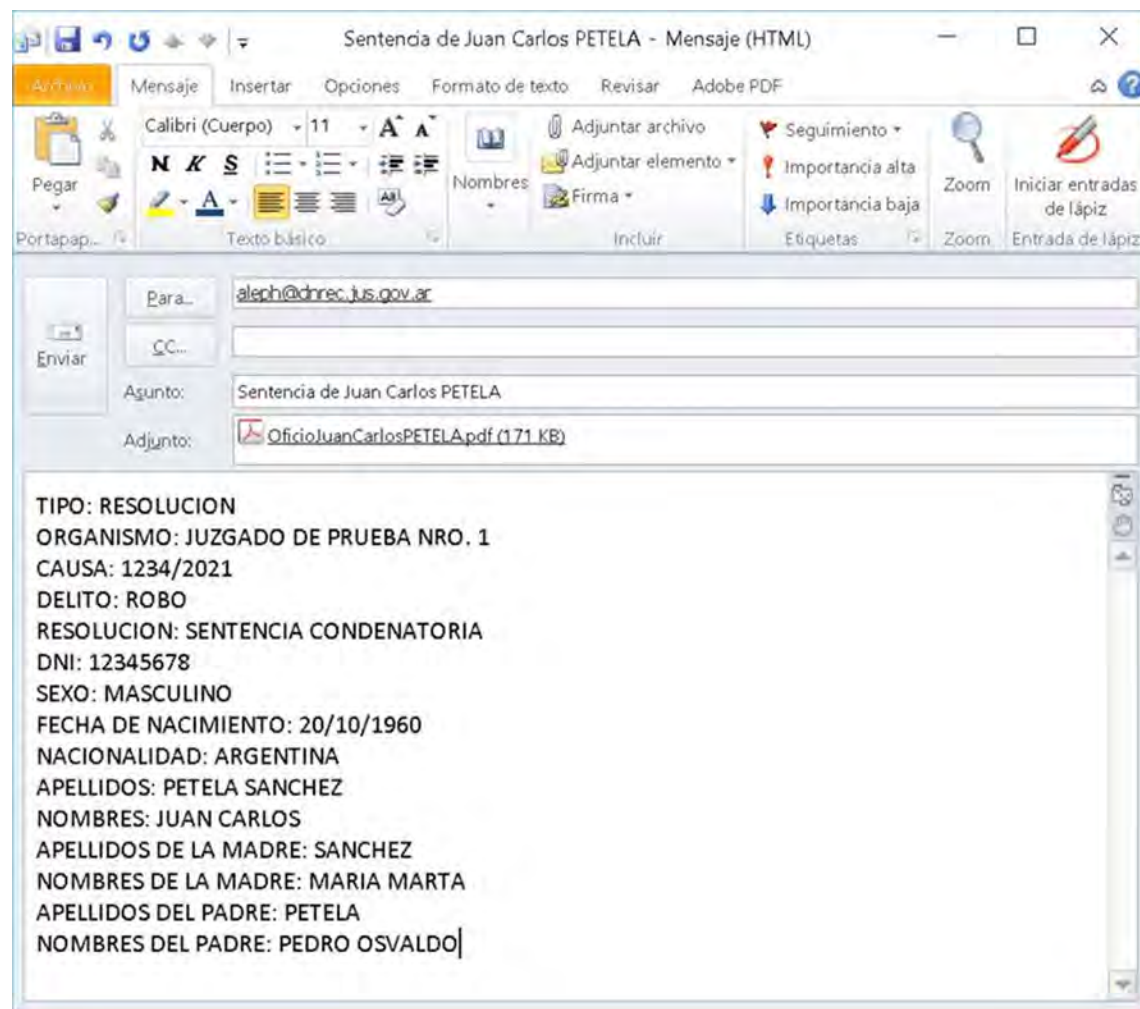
Sentencia de Juan Carlos PETELA - Mensaje (HTML)

Archivo Mensaje Insertar Opciones Formato de texto Revisar Adobe PDF

Pegar
Portapap...

Calibri (Cuerpo) 11
N K S
Texto básico

Nombres

Adjuntar archivo
Adjuntar elemento
Firma
Incluir

Seguimiento
Importancia alta
Importancia baja
Etiquetas

Zoom
Zoom

Iniciar entradas de lápiz
Entrada de lápiz

Enviar
Para... aleph@dnrec.jus.gov.ar
CC...
Asunto: Sentencia de Juan Carlos PETELA
Adjunto: OficioJuanCarlosPETELA.pdf (171 KB)

TIPO: RESOLUCION
ORGANISMO: JUZGADO DE PRUEBA NRO. 1
CAUSA: 1234/2021
DELITO: ROBO
RESOLUCION: SENTENCIA CONDENATORIA
DNI: 12345678
SEXO: MASCULINO
FECHA DE NACIMIENTO: 20/10/1960
NACIONALIDAD: ARGENTINA
APELLIDOS: PETELA SANCHEZ
NOMBRES: JUAN CARLOS
APELLIDOS DE LA MADRE: SANCHEZ
NOMBRES DE LA MADRE: MARIA MARTA
APELLIDOS DEL PADRE: PETELA
NOMBRES DEL PADRE: PEDRO OSVALDO